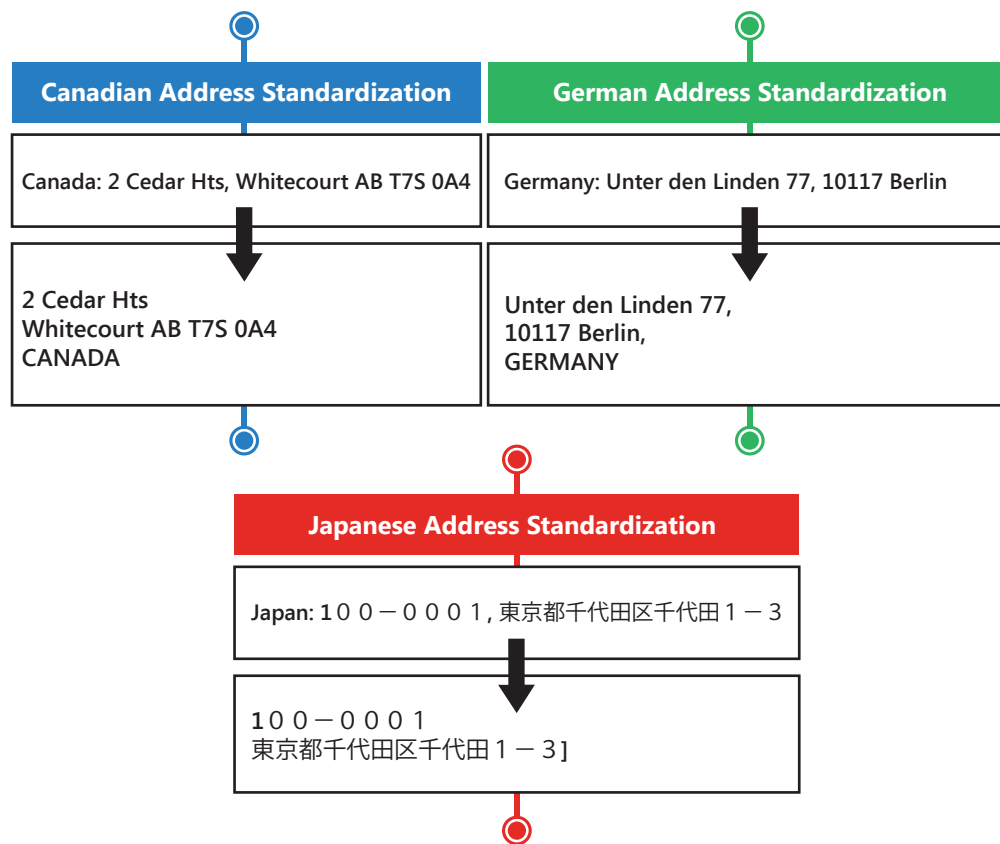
Canadian Address Standardization

Canada: 2 Cedar Hts, Whitecourt AB T7S 0A4

2 Cedar Hts
Whitecourt AB T7S 0A4
CANADA

German Address Standardization

Germany: Unter den Linden 77, 10117 Berlin

Unter den Linden 77,
10117 Berlin,
GERMANY

Japanese Address Standardization

Japan: 1００－０００１, 東京都千代田区千代田１－３

1００－０００１
東京都千代田区千代田１－３]